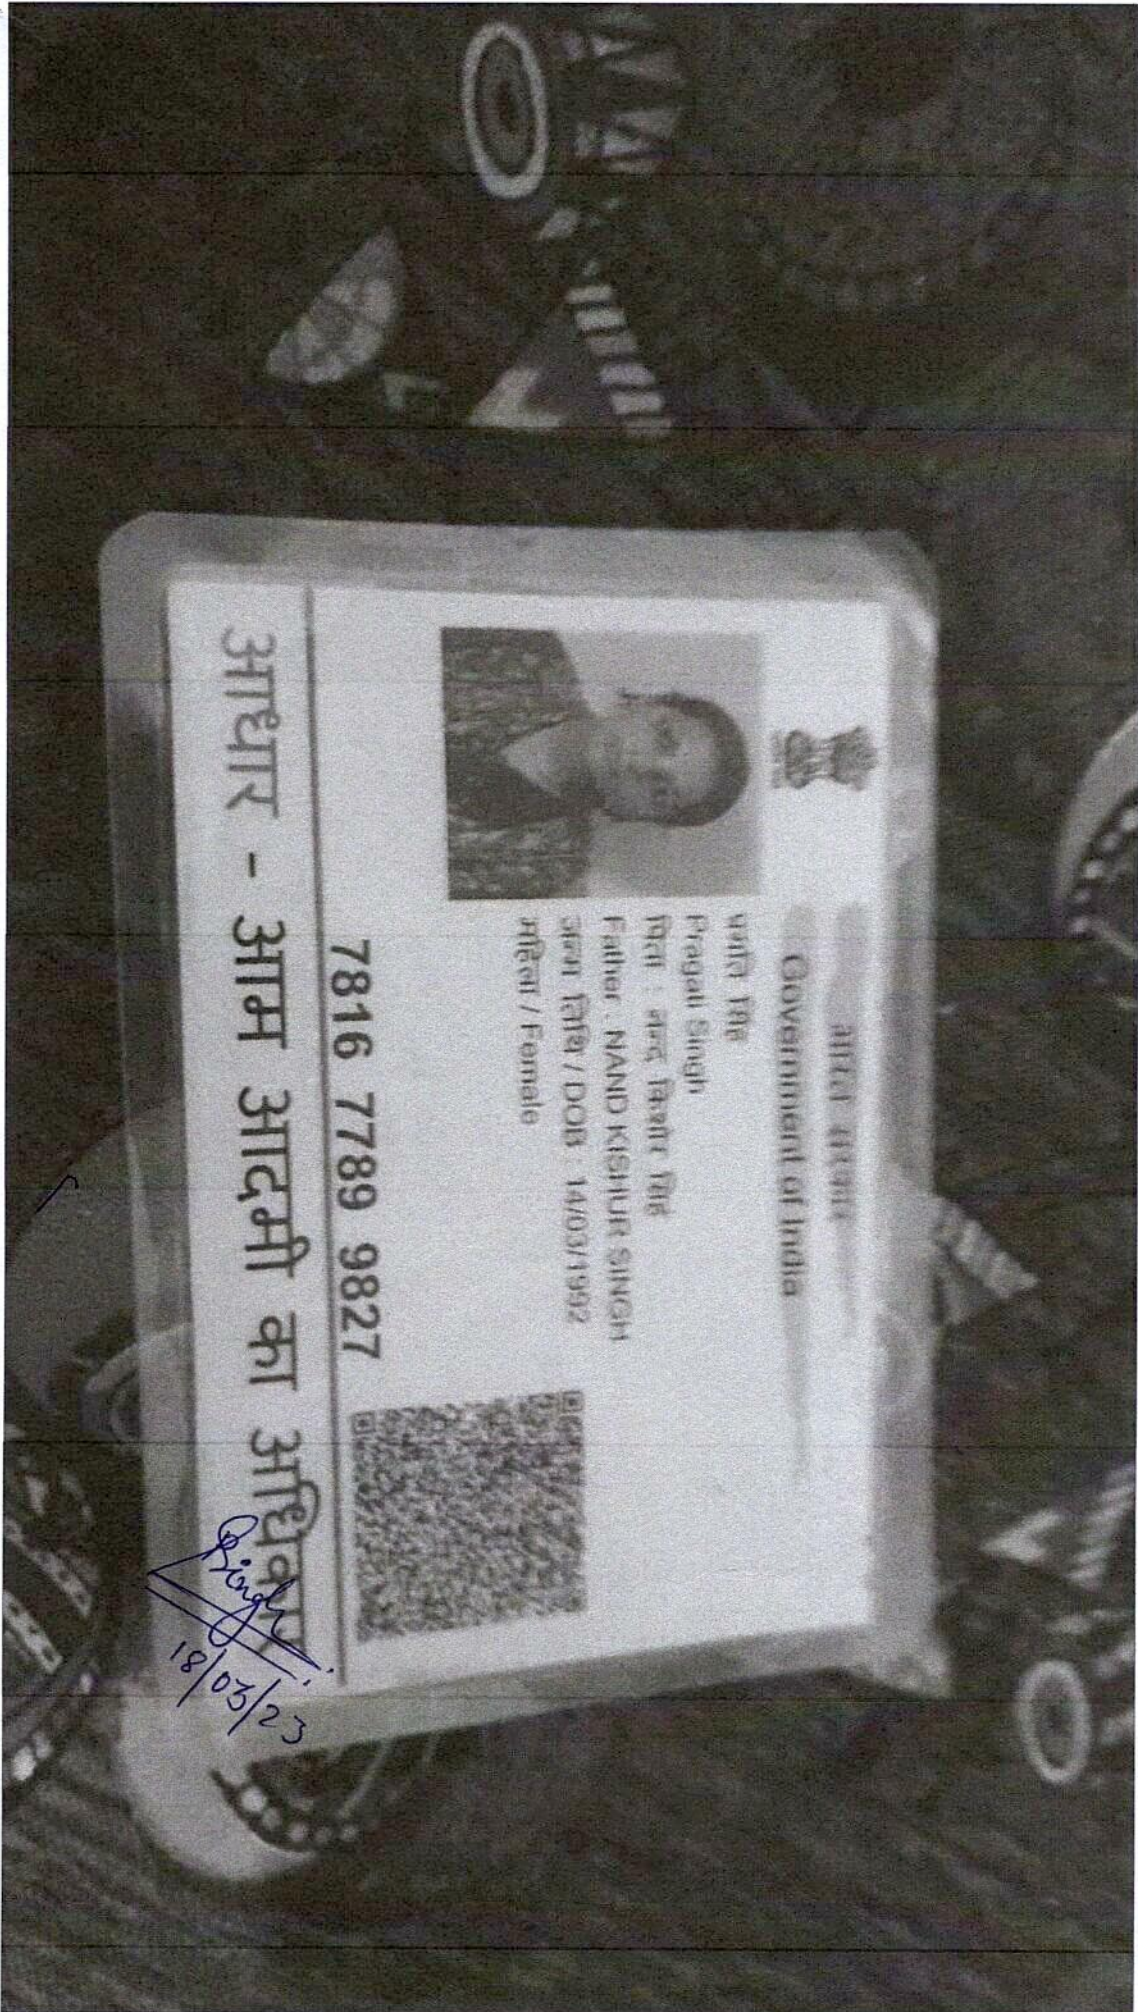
भारत सरकार
Government of India

प्रगति सिंह
Pragati Singh
पिता : नन्द किशोर सिंह
Father : NAND KISHOR SINGH
जन्म तिथि / DOB : 14/03/1992
महिला / Female

7816 7789 9827

आधार - आम आदमी का अधिकार

Singh
18/03/23